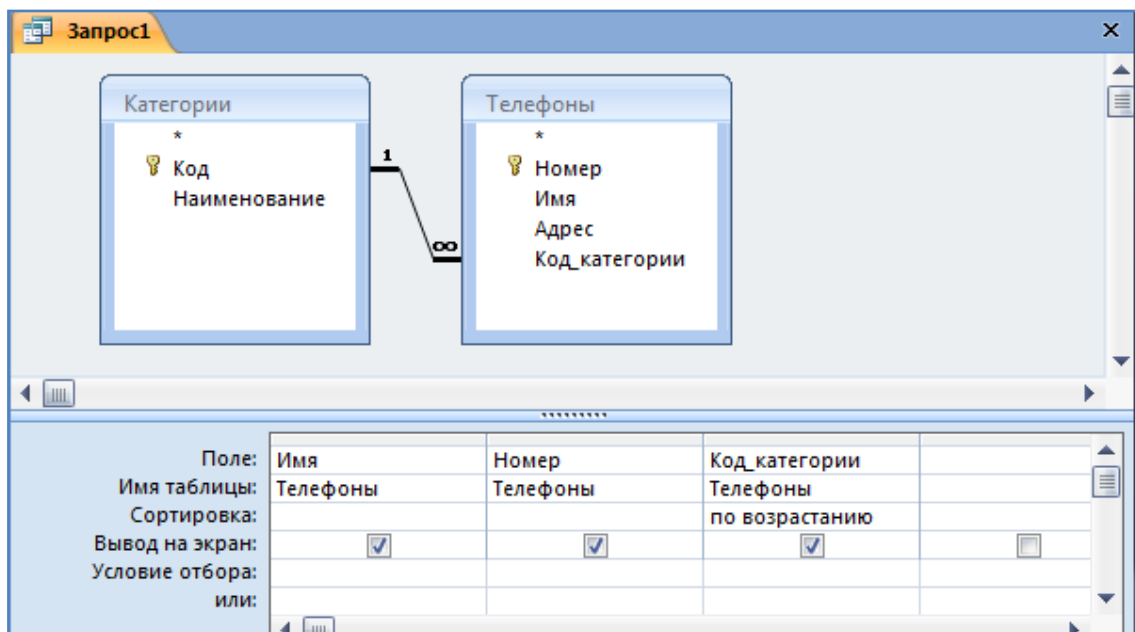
Запрос1

Категории
*
Код
Наименование

Телефоны
*
Номер
Имя
Адрес
Код_категории

1
∞

| Поле: | Имя | Номер | Код_категории | |
|---|---|---|---|---|
| Имя таблицы: | Телефоны | Телефоны | Телефоны | |
| Сортировка: | | | по возрастанию | |
| Вывод на экран: | ☑ | ☑ | ☑ | ☐ |
| Условие отбора: | | | | |
| или: | | | | |